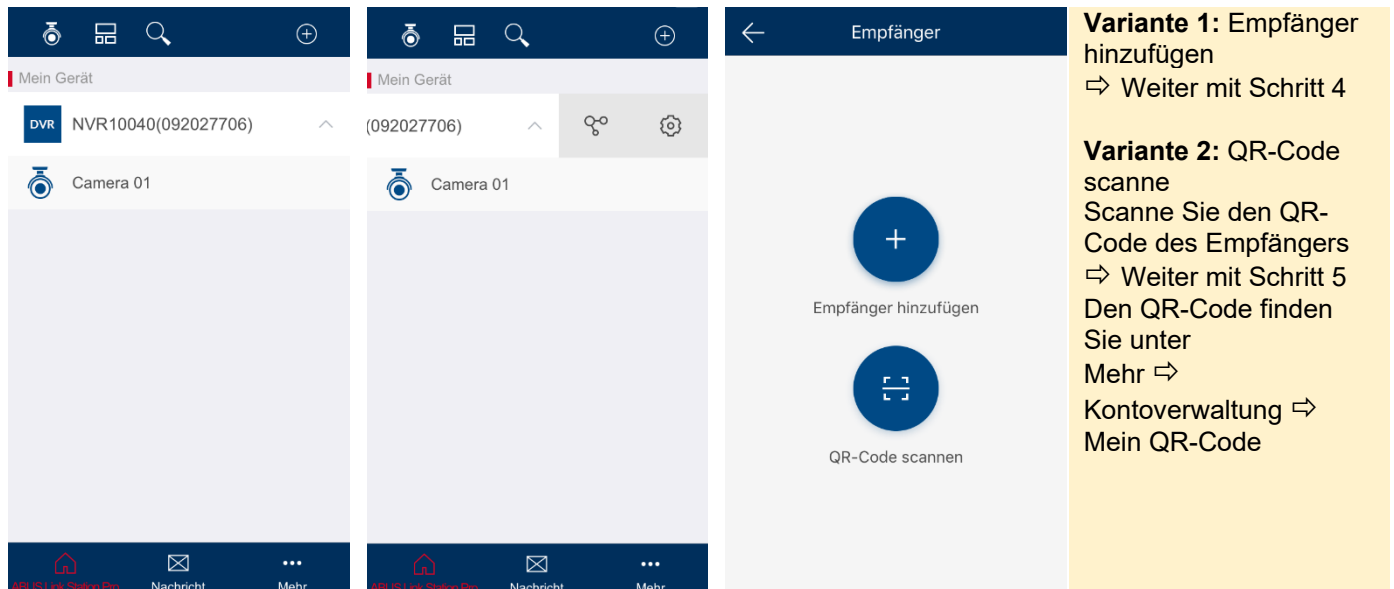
Mein Gerät

DVR NVR10040(092027706)

Camera 01

ABUS Link Station Pro Nachricht Mehr

Mein Gerät

(092027706)

Camera 01

ABUS Link Station Pro Nachricht Mehr

Empfänger

+

Empfänger hinzufügen

QR-Code scannen

**Variante 1:** Empfänger hinzufügen
⇨ Weiter mit Schritt 4

**Variante 2:** QR-Code scanne
Scanne Sie den QR-Code des Empfängers
⇨ Weiter mit Schritt 5
Den QR-Code finden Sie unter
Mehr ⇨
Kontoverwaltung ⇨
Mein QR-Code